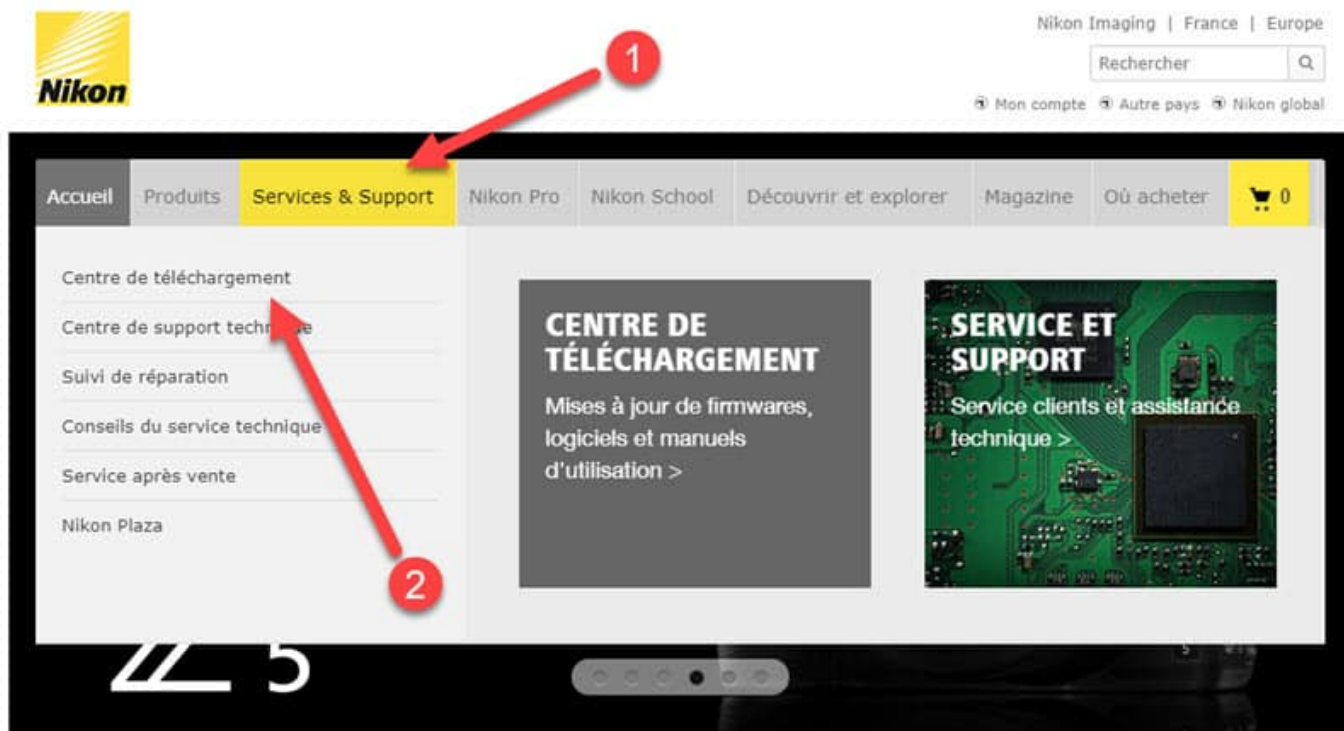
Nikon

Nikon Imaging | France | Europe

Rechercher

Mon compte Autre pays Nikon global

1

Accueil Produits Services & Support Nikon Pro Nikon School Découvrir et explorer Magazine Où acheter 0

Centre de téléchargement

Centre de support technique

Suivi de réparation

Conseils du service technique

Service après vente

Nikon Plaza

2

CENTRE DE TÉLÉCHARGEMENT

Mises à jour de firmwares, logiciels et manuels d'utilisation >

SERVICE ET SUPPORT

Service clients et assistance technique >

Z 5